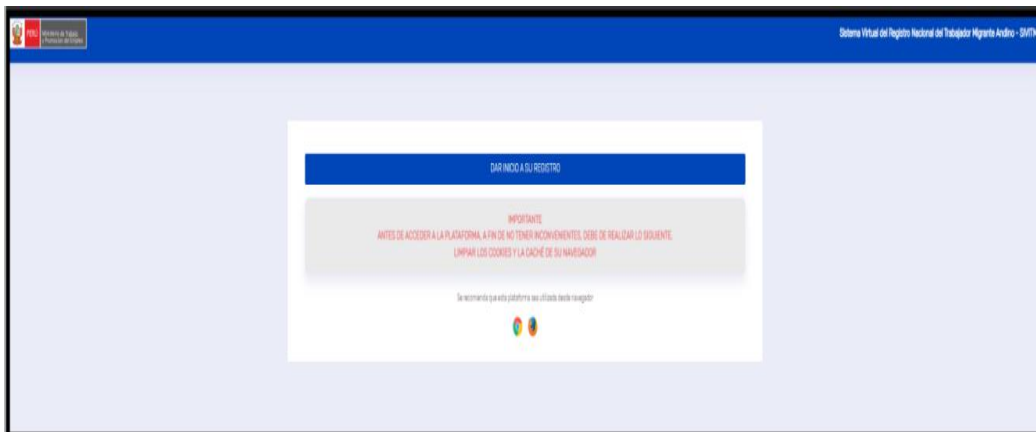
PERÚ Ministerio de Trabajo y Promoción del Empleo

Sistema Virtual del Registro Nacional del Trabajador Migrante Andino - SIVIT

DAR INICIO A SU REGISTRO

IMPORTANTE
ANTES DE ACCEDER A LA PLATAFORMA, A FIN DE NO TENER INCONVENIENTES, DEBE DE REALIZAR LO SIGUIENTE.
LIMPIAR LOS COOKIES Y LA CACHÉ DE SU NAVEGADOR

Se recomienda que esta plataforma sea utilizada desde navegador